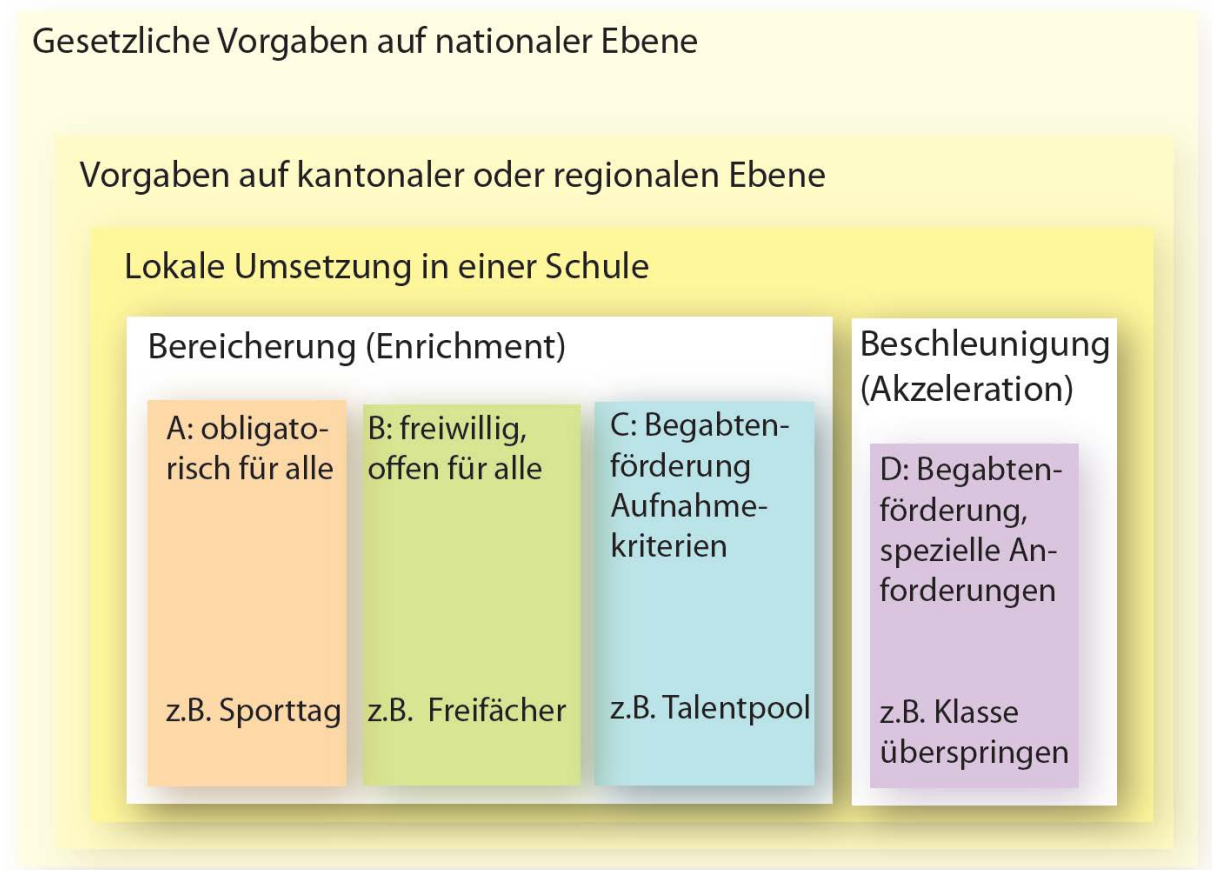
Gesetzliche Vorgaben auf nationaler Ebene

Vorgaben auf kantonaler oder regionalen Ebene

Lokale Umsetzung in einer Schule

Bereicherung (Enrichment)

A: obligatorisch für alle

z.B. Sporttag

B: freiwillig, offen für alle

z.B. Freifächer

C: Begabtenförderung Aufnahmekriterien

z.B. Talentpool

Beschleunigung (Akzeleration)

D: Begabtenförderung, spezielle Anforderungen

z.B. Klasse überspringen